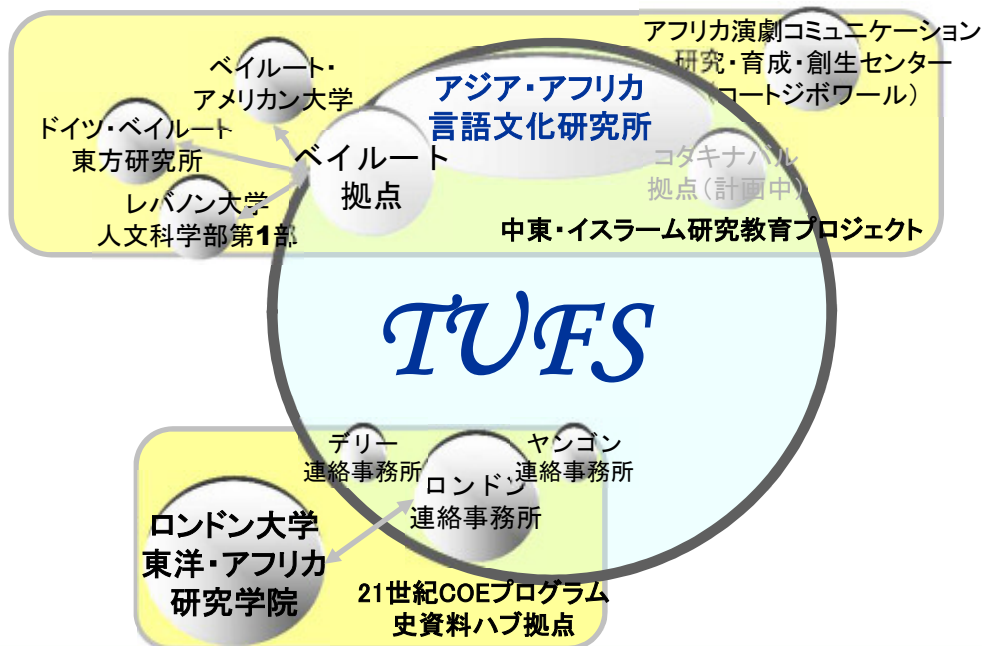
アフリカ演劇コミュニケーション研究・育成・創生センター（コートジボワール）

ベイルート・アメリカン大学

アジア・アフリカ言語文化研究所

ドイツ・ベイルート東方研究所

ベイルート拠点

コタキナバル拠点（計画中）

レバノン大学人文科学部第1部

中東・イスラーム研究教育プロジェクト

TUFS

デリー連絡事務所

ヤンゴン連絡事務所

ロンドン連絡事務所

ロンドン大学東洋・アフリカ研究学院

21世紀COEプログラム史資料ハブ拠点